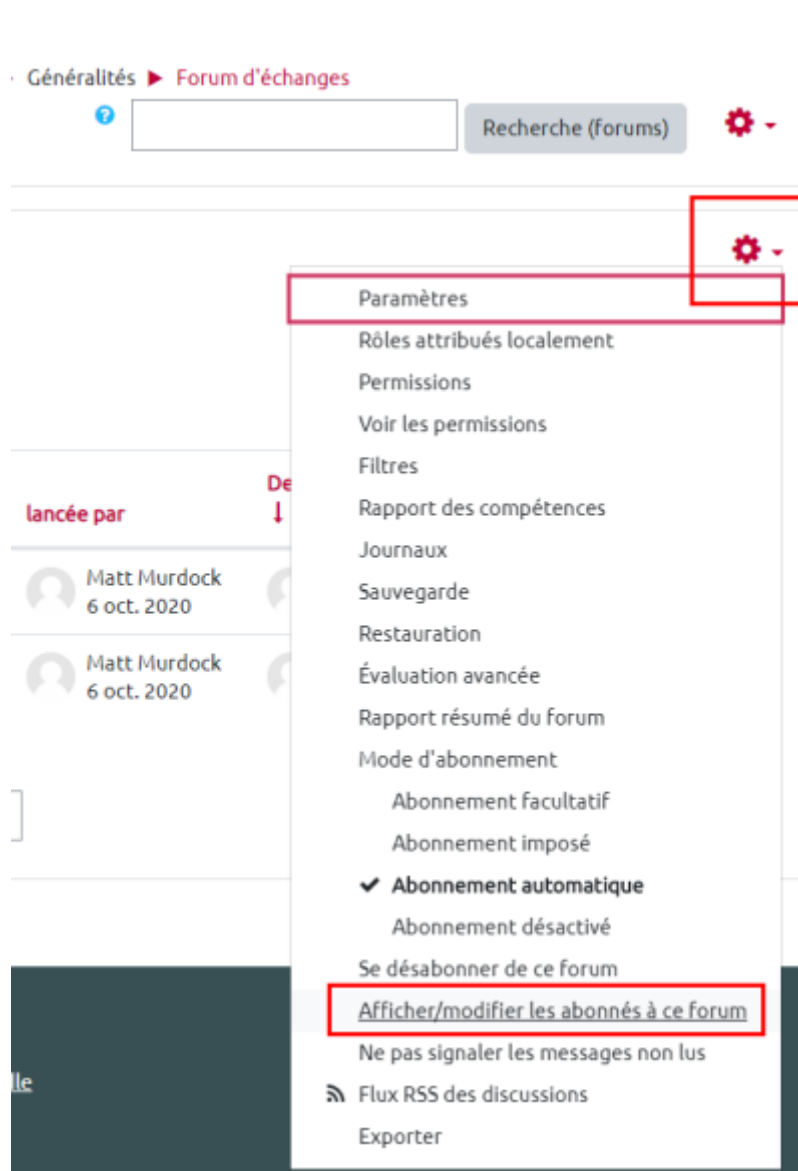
Généralités ▶ Forum d'échanges

Recherche (forums)

lancée par

De ↓

Matt Murdock
6 oct. 2020

Matt Murdock
6 oct. 2020

lle

Paramètres
Rôles attribués localement
Permissions
Voir les permissions
Filtres
Rapport des compétences
Journaux
Sauvegarde
Restauration
Évaluation avancée
Rapport résumé du forum
Mode d'abonnement
Abonnement facultatif
Abonnement imposé
✔ Abonnement automatique
Abonnement désactivé
Se désabonner de ce forum
Afficher/modifier les abonnés à ce forum
Ne pas signaler les messages non lus
Flux RSS des discussions
Exporter